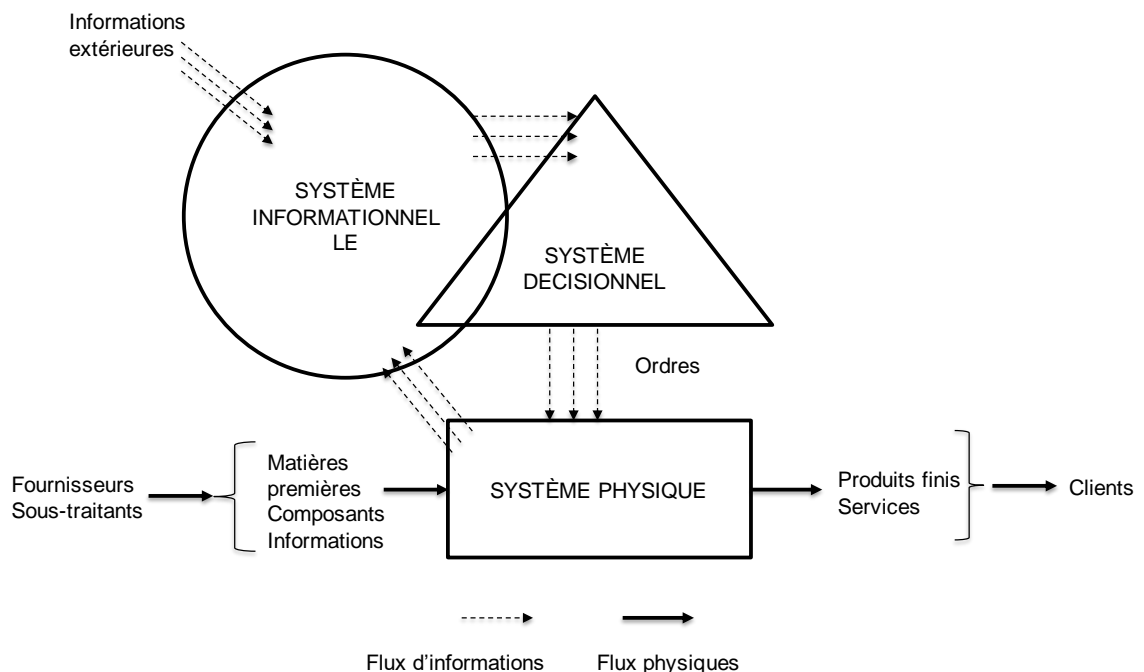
Informations extérieures

SYSTÈME INFORMATIONNEL LE

SYSTÈME DECISIONNEL

Ordres

Fournisseurs Sous-traitants

Matières premières Composants Informations

SYSTÈME PHYSIQUE

Produits finis Services

Clients

Flux d'informations

Flux physiques